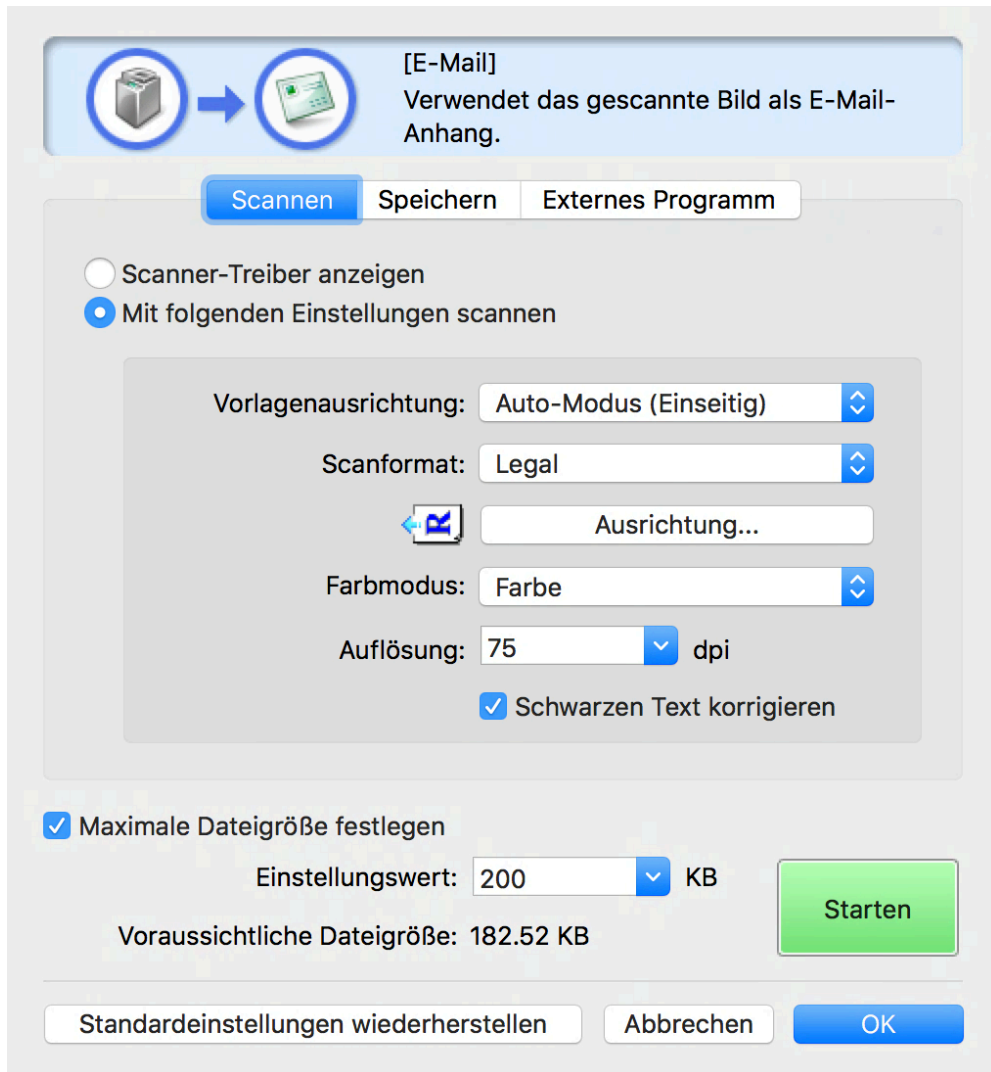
[E-Mail]
Verwendet das gescannte Bild als E-Mail-Anhang.

Scannen | Speichern | Externes Programm

Scanner-Treiber anzeigen
Mit folgenden Einstellungen scannen

Vorlagenausrichtung: Auto-Modus (Einseitig)
Scanformat: Legal
R
Ausrichtung...
Farbmodus: Farbe
Auflösung: 75 dpi
Schwarzen Text korrigieren

Maximale Dateigröße festlegen
Einstellungswert: 200 KB
Voraussichtliche Dateigröße: 182.52 KB
Starten

Standardeinstellungen wiederherstellen
Abbrechen
OK